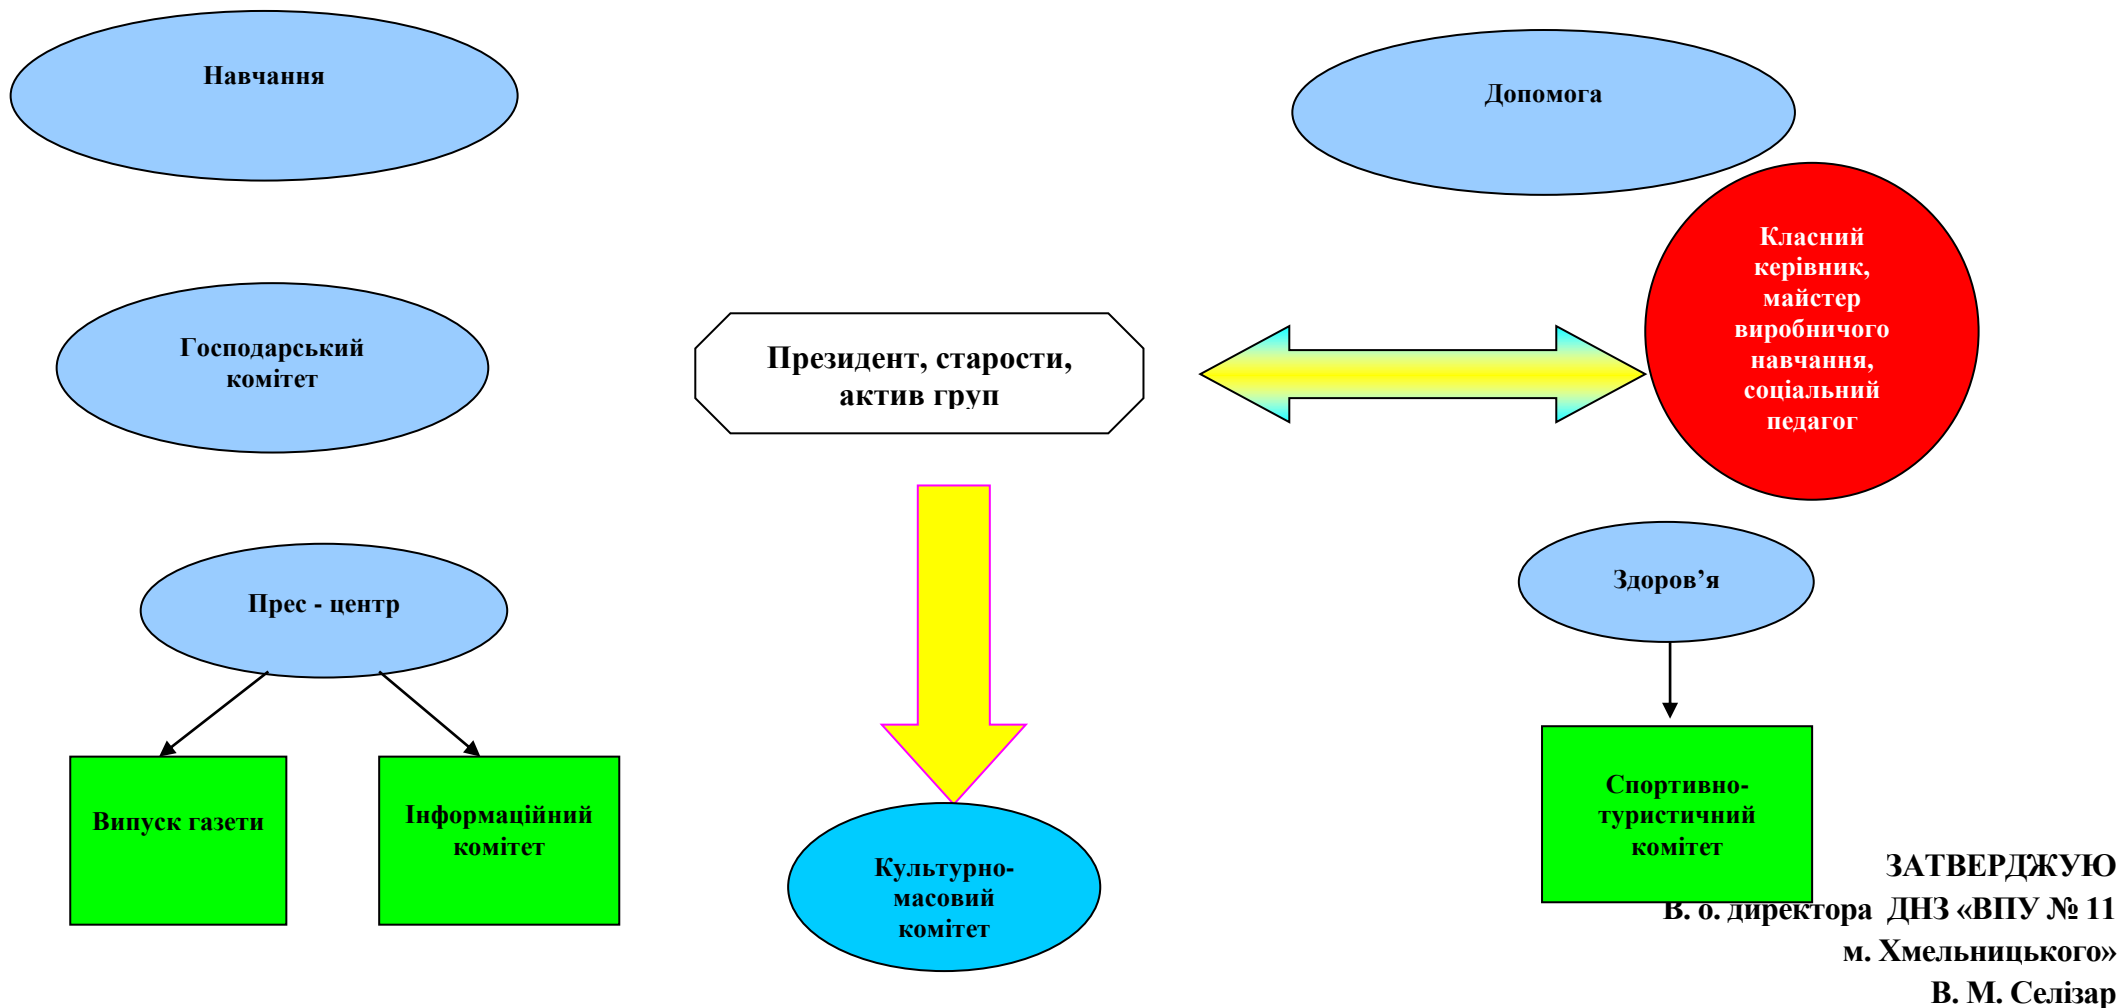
Навчання

Допомога

Господарський комітет

Президент, старости, актив груп

Класний керівник, майстер виробничого навчання, соціальний педагог

Прес - центр

Здоров’я

Випуск газети

Інформаційний комітет

Культурно-масовий комітет

Спортивно-туристичний комітет

ЗАТВЕРДЖУЮ
В. о. директора ДНЗ «ВПУ № 11 м. Хмельницького»
В. М. Селізар